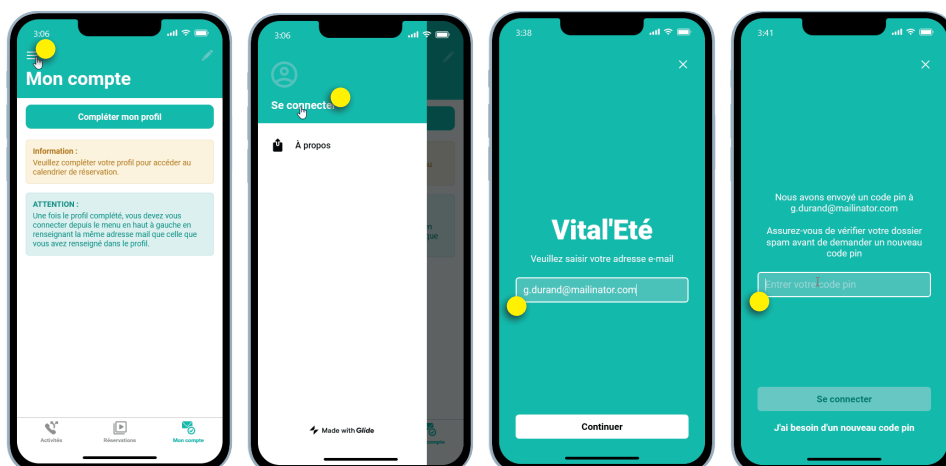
3:06

Mon compte

Compléter mon profil

Information :
Veuillez compléter votre profil pour accéder au calendrier de réservation.

ATTENTION :
Une fois le profil complété, vous devez vous connecter depuis le menu en haut à gauche en renseignant la même adresse mail que celle que vous avez renseigné dans le profil.

Activités Réservations Mon compte

3:06

Se connecter

À propos

Made with Glide

3:38

Vital'Eté

Veuillez saisir votre adresse e-mail

g.durand@mailinator.com

Continuer

3:41

Nous avons envoyé un code pin à g.durand@mailinator.com

Assurez-vous de vérifier votre dossier spam avant de demander un nouveau code pin

Entrer votre code pin

Se connecter

J'ai besoin d'un nouveau code pin